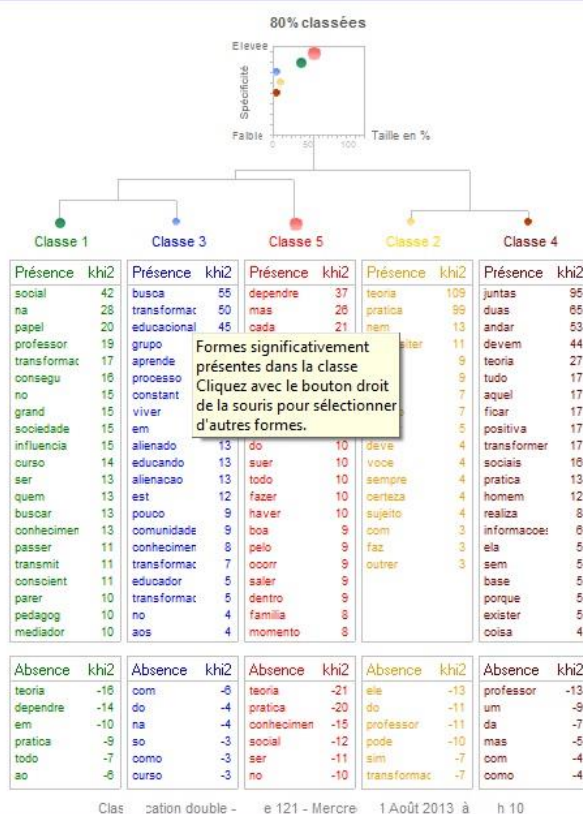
80% classées

Elevee
Spécificité
Faible
0 50 100
Taille en %

Classe 1

| Présence | khi2 |
|---|---|
| social | 42 |
| na | 28 |
| papel | 20 |
| professor | 19 |
| transformac | 17 |
| consegu | 16 |
| no | 15 |
| grand | 15 |
| sociedade | 15 |
| influencia | 15 |
| curso | 14 |
| ser | 13 |
| quem | 13 |
| buscar | 13 |
| conhecimen | 13 |
| passer | 11 |
| transmit | 11 |
| conscient | 11 |
| parer | 10 |
| pedagog | 10 |
| mediador | 10 |

| Absence | khi2 |
|---|---|
| teoria | -16 |
| dependre | -14 |
| em | -10 |
| pratica | -9 |
| todo | -7 |
| ao | -6 |

Classe 3

| Présence | khi2 |
|---|---|
| busca | 55 |
| transformac | 50 |
| educacional | 45 |
| grupo | |
| aprende | |
| processo | |
| constant | |
| viver | |
| em | |
| alienado | 13 |
| educando | 13 |
| alienacao | 13 |
| est | 12 |
| pouco | 9 |
| comunidade | 9 |
| conhecimen | 8 |
| transformac | 7 |
| educador | 5 |
| transformac | 5 |
| no | 4 |
| aos | 4 |

| Absence | khi2 |
|---|---|
| com | -6 |
| do | -4 |
| na | -4 |
| so | -3 |
| como | -3 |
| curso | -3 |

Classe 5

| Présence | khi2 |
|---|---|
| dependre | 37 |
| mas | 26 |
| cada | 21 |
| do | 10 |
| suer | 10 |
| todo | 10 |
| fazer | 10 |
| haver | 10 |
| boa | 9 |
| pelo | 9 |
| ocorr | 9 |
| saler | 9 |
| dentro | 9 |
| familia | 8 |
| momento | 8 |

| Absence | khi2 |
|---|---|
| teoria | -21 |
| pratica | -20 |
| conhecimen | -15 |
| social | -12 |
| ser | -11 |
| no | -10 |

Classe 2

| Présence | khi2 |
|---|---|
| teoria | 109 |
| pratica | 99 |
| nem | 13 |
| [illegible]siter | 11 |
| | 9 |
| | 9 |
| | 7 |
| | 7 |
| | 5 |
| deve | 4 |
| voce | 4 |
| sempre | 4 |
| certeza | 4 |
| sujeito | 4 |
| com | 3 |
| faz | 3 |
| outrer | 3 |

| Absence | khi2 |
|---|---|
| ele | -13 |
| do | -11 |
| professor | -11 |
| pode | -10 |
| sim | -7 |
| transformac | -7 |

Classe 4

| Présence | khi2 |
|---|---|
| juntas | 95 |
| duas | 65 |
| andar | 53 |
| devem | 44 |
| teoria | 27 |
| tudo | 17 |
| aquel | 17 |
| ficar | 17 |
| positiva | 17 |
| transformer | 17 |
| sociais | 16 |
| pratica | 13 |
| homem | 12 |
| realiza | 8 |
| informacoes | 6 |
| ela | 5 |
| sem | 5 |
| base | 5 |
| porque | 5 |
| existir | 5 |
| coisa | 4 |

| Absence | khi2 |
|---|---|
| professor | -13 |
| um | -9 |
| da | -7 |
| mas | -5 |
| com | -4 |
| como | -4 |

Formes significativement présentes dans la classe
Cliquez avec le bouton droit de la souris pour sélectionner d'autres formes.

Clas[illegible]cation double - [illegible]e 121 - Mercre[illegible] 1 Août 2013 à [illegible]h 10